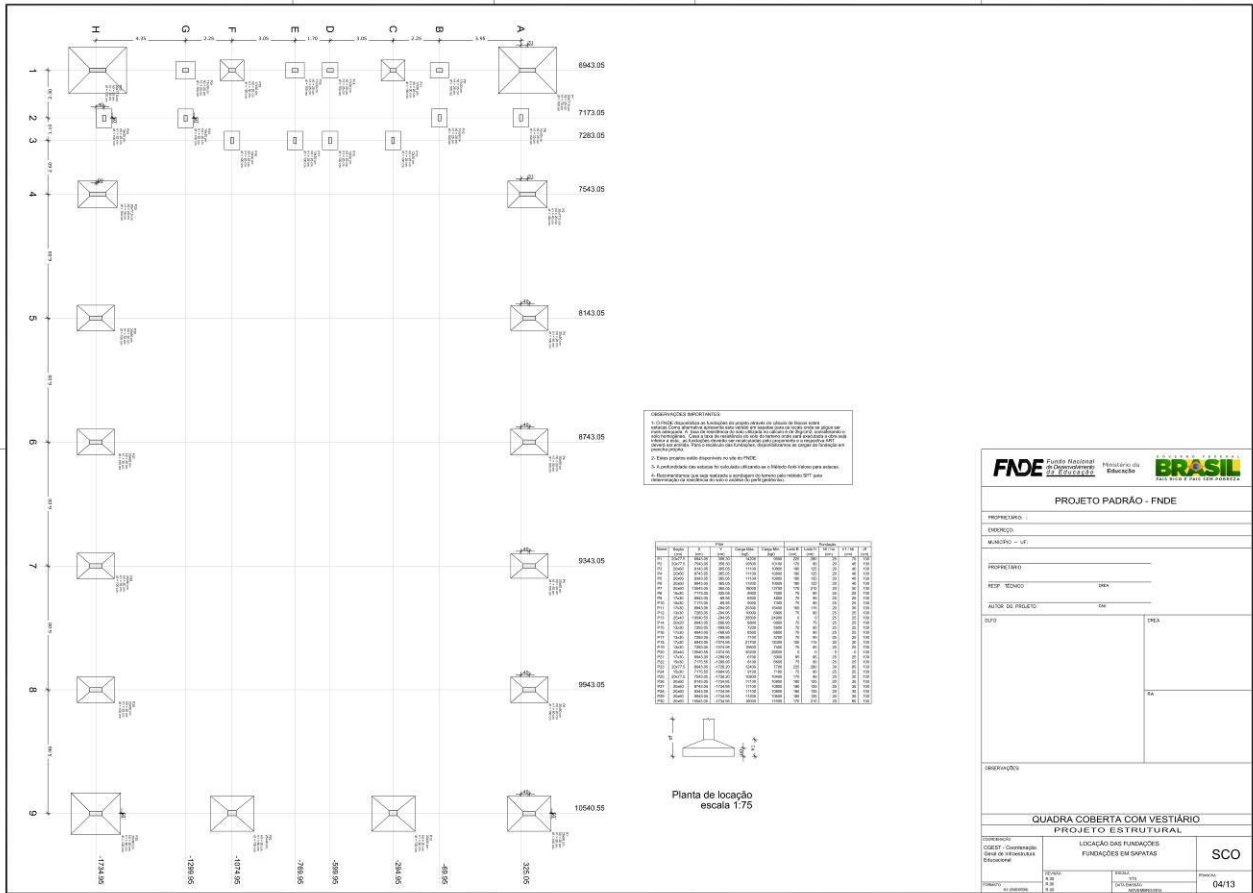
H 4.35 G 2.25 F 3.05 E 1.70 D 3.05 C 2.25 B 3.55 A

1
2
3
4
5
6
7
8
9

8943.05
7173.05
7283.05
7543.05
8143.05
8743.05
9343.05
9943.05
10540.55

-1734.95
-1299.95
-1074.95
-769.95
-599.95
-294.95
-69.95
325.05

OBSERVAÇÕES IMPORTANTES:

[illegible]

2- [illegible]

3- A profundidade das estacas foi calculada utilizando-se o Método Aoki-Velloso para estacas.

4- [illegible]

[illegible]

Planta de locação
escala 1:75

FNDE Fundo Nacional de Desenvolvimento da Educação
Ministério da Educação
BRASIL PAÍS RICO É PAÍS SEM POBREZA

PROJETO PADRÃO - FNDE

PROPRIETÁRIO:
ENDEREÇO:
MUNICÍPIO - UF:

PROPRIETÁRIO

RESP. TÉCNICO CREA

AUTOR DO PROJETO CAU

CREA

RA

OBSERVAÇÕES:

QUADRA COBERTA COM VESTIÁRIO
PROJETO ESTRUTURAL

CGEST - Coordenação Geral de Infraestrutura Educacional

LOCAÇÃO DAS FUNDAÇÕES
FUNDAÇÕES EM SAPATAS

SCO

04/13